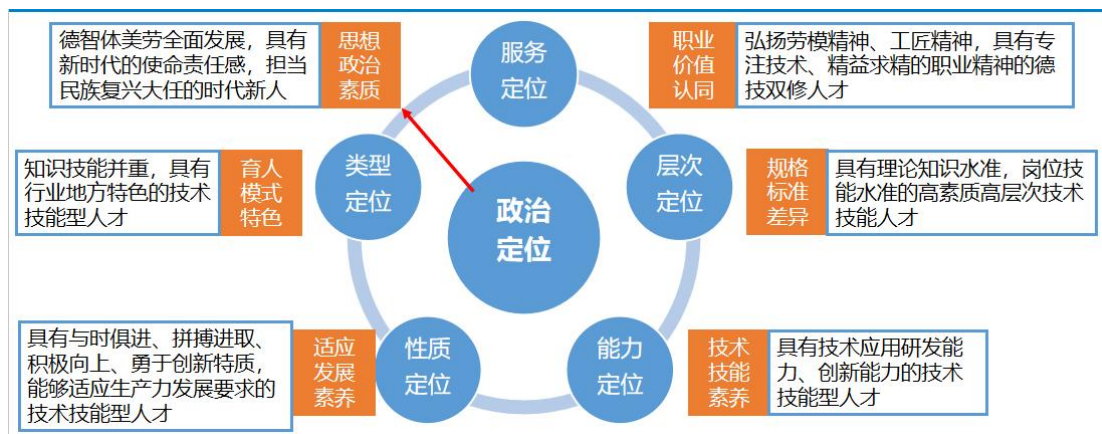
德智体美劳全面发展，具有新时代的使命责任感，担当民族复兴大任的时代新人

思想政治素质

服务定位

职业价值认同

弘扬劳模精神、工匠精神，具有专注技术、精益求精的职业精神的德技双修人才

知识技能并重，具有行业地方特色的技术技能型人才

育人模式特色

类型定位

政治定位

层次定位

规格标准差异

具有理论知识水准，岗位技能水准的高素质高层次技术技能人才

具有与时俱进、拼搏进取、积极向上、勇于创新特质，能够适应生产力发展要求的技术技能型人才

适应发展素养

性质定位

能力定位

技术技能素养

具有技术应用研发能力、创新能力的技术技能型人才